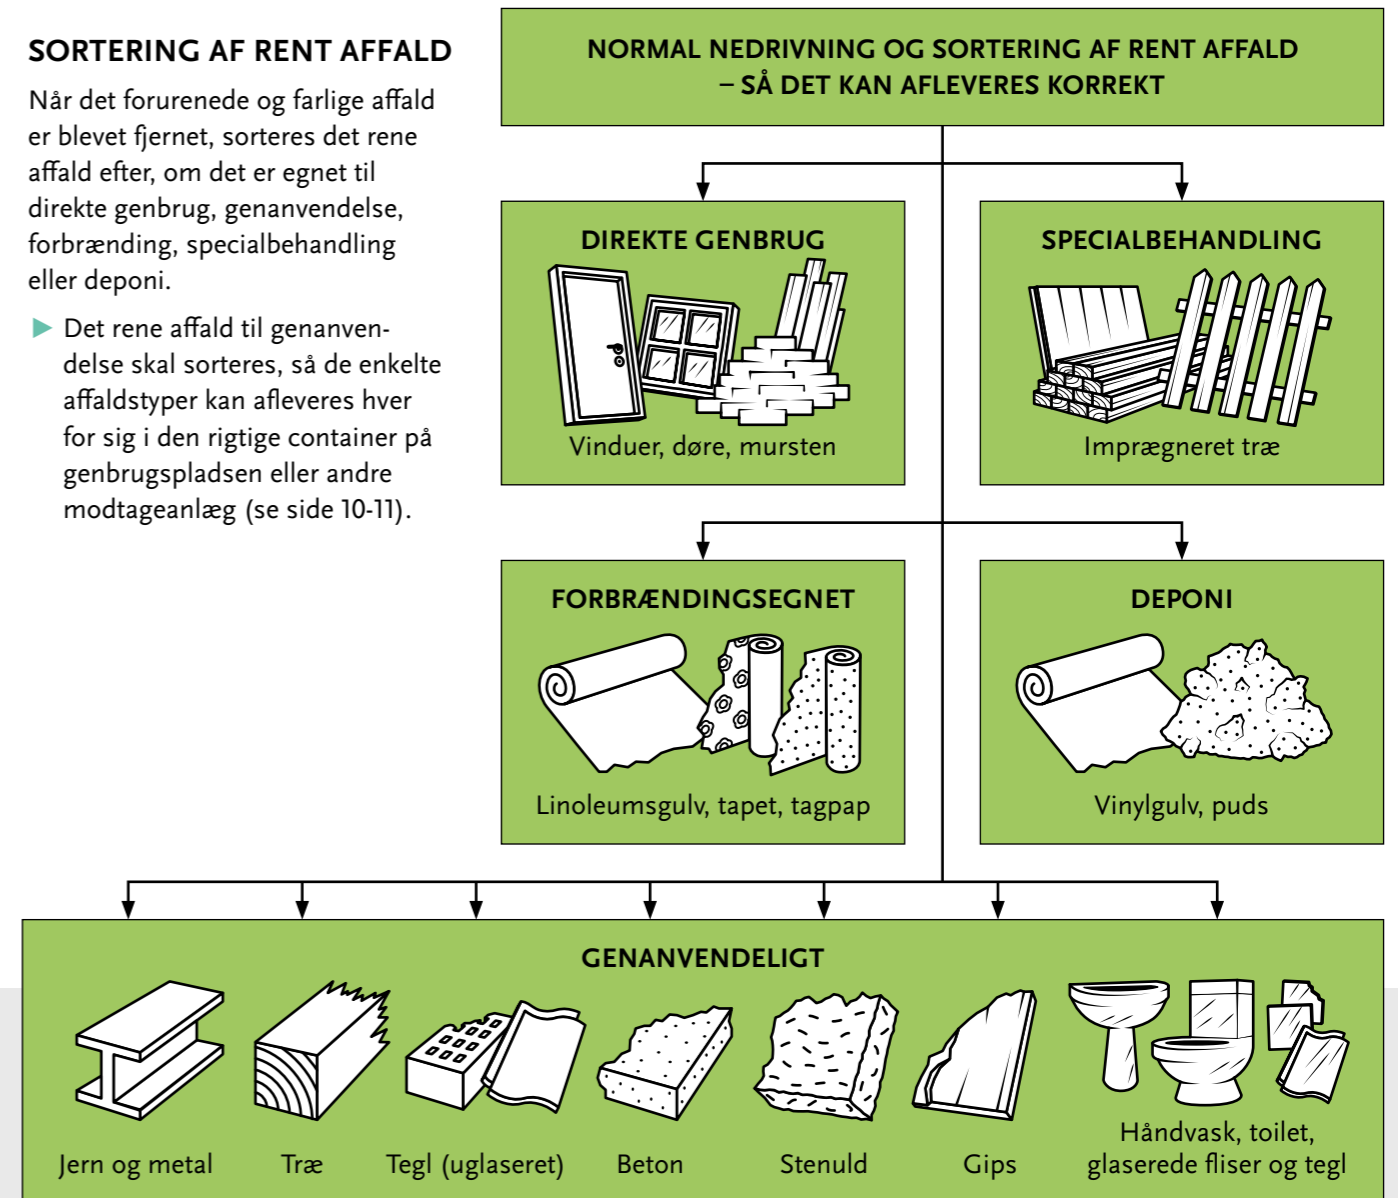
SORTERING AF RENT AFFALD

Når det forurenede og farlige affald er blevet fjernet, sorteres det rene affald efter, om det er egnet til direkte genbrug, genanvendelse, forbrænding, specialbehandling eller deponi.

▶ Det rene affald til genanvendelse skal sorteres, så de enkelte affaldstyper kan afleveres hver for sig i den rigtige container på genbrugspladsen eller andre modtageanlæg (se side 10-11).

NORMAL NEDRIVNING OG SORTERING AF RENT AFFALD – SÅ DET KAN AFLEVERES KORREKT

DIREKTE GENBRUG

Vinduer, døre, mursten

SPECIALBEHANDLING

Imprægneret træ

FORBRÆNDINGSEGNET

Linoleumsgulv, tapet, tagpap

DEPONI

Vinylgulv, puds

GENANVENDELIGT

Jern og metal

Træ

Tegl (uglaseret)

Beton

Stenuld

Gips

Håndvask, toilet, glaserede fliser og tegl